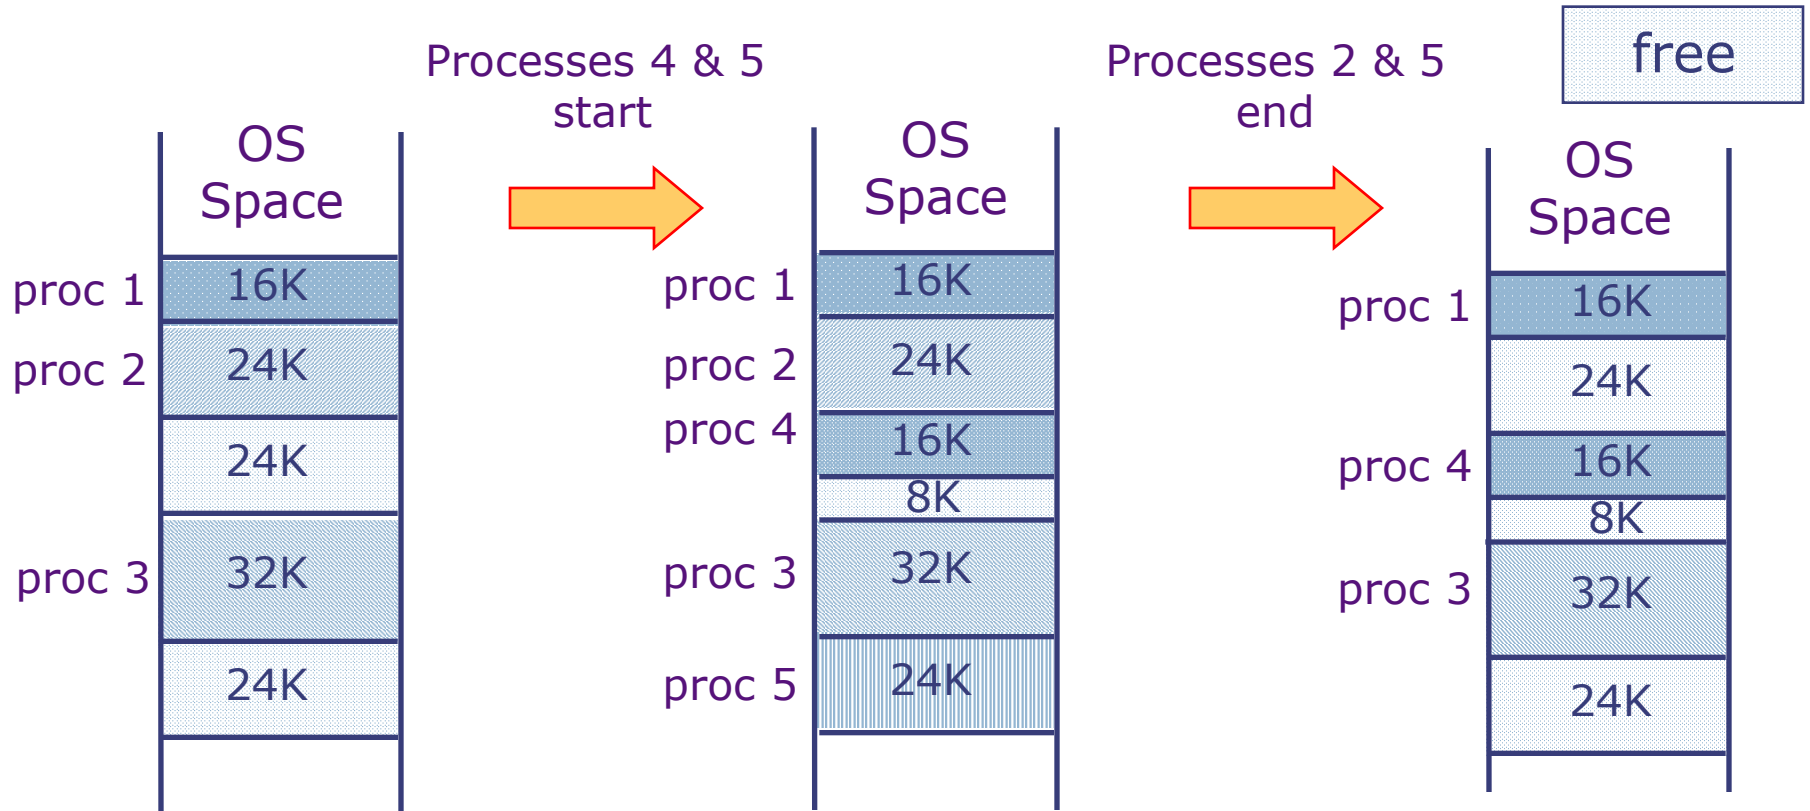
free

OS Space

proc 1 16K
proc 2 24K
24K
proc 3 32K
24K

Processes 4 & 5 start

OS Space

proc 1 16K
proc 2 24K
proc 4 16K
8K
proc 3 32K
proc 5 24K

Processes 2 & 5 end

OS Space

proc 1 16K
24K
proc 4 16K
8K
proc 3 32K
24K